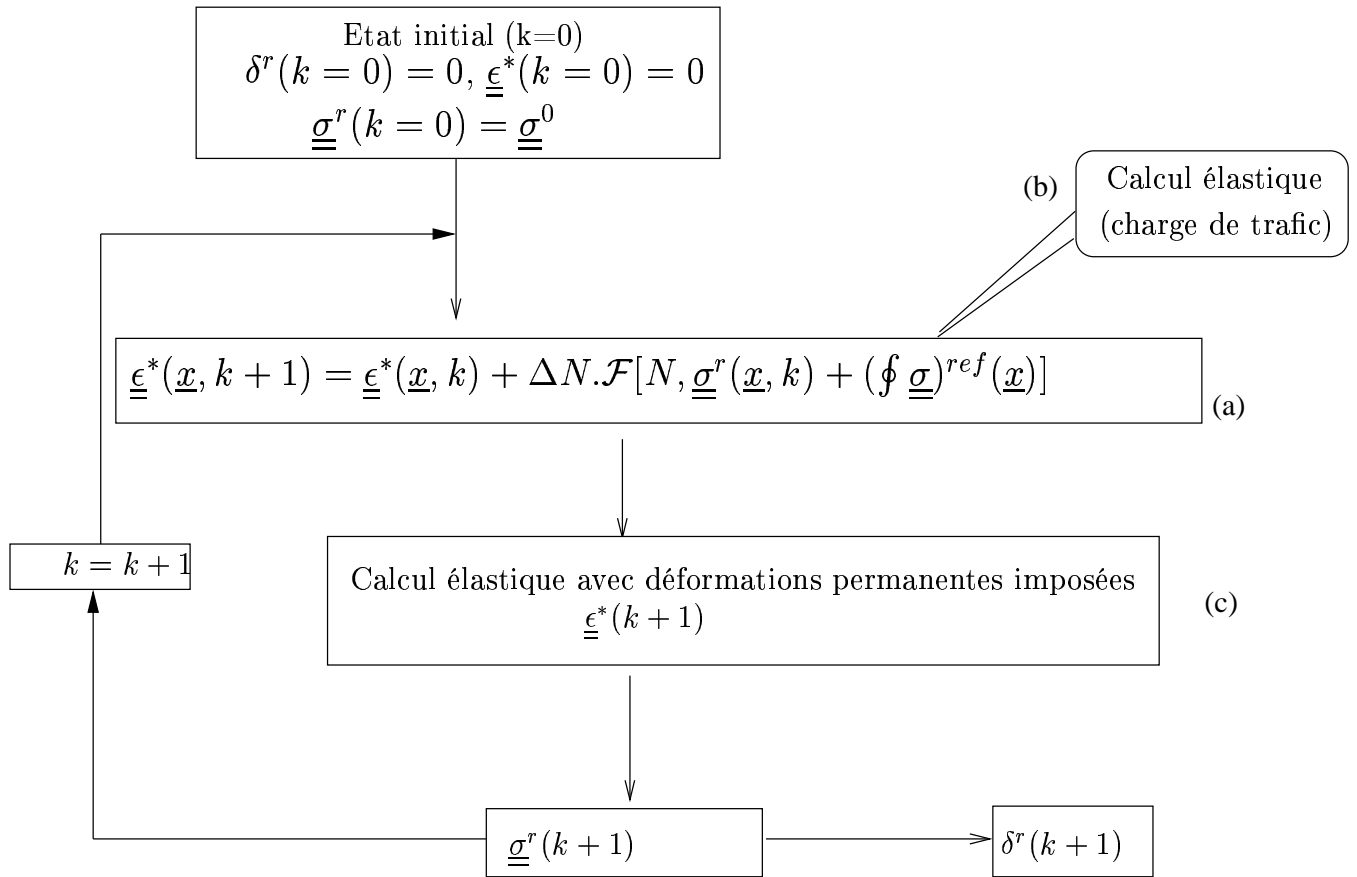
Etat initial (k=0)
$\delta^r(k=0)=0, \underline{\underline{\epsilon}}^*(k=0)=0$
$\underline{\underline{\sigma}}^r(k=0)=\underline{\underline{\sigma}}^0$

(b)

Calcul élastique (charge de trafic)

$\underline{\underline{\epsilon}}^*(\underline{x},k+1)=\underline{\underline{\epsilon}}^*(\underline{x},k)+\Delta N.\mathcal{F}[N,\underline{\underline{\sigma}}^r(\underline{x},k)+(\oint \underline{\underline{\sigma}})^{ref}(\underline{x})]$

(a)

$k=k+1$

Calcul élastique avec déformations permanentes imposées $\underline{\underline{\epsilon}}^*(k+1)$

(c)

$\underline{\underline{\sigma}}^r(k+1)$

$\delta^r(k+1)$